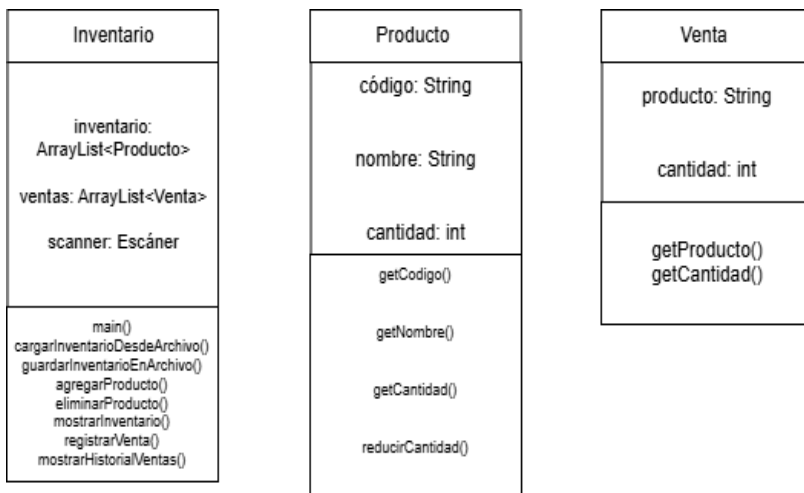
Inventario

inventario: ArrayList<Producto>

ventas: ArrayList<Venta>

scanner: Escáner

main()
cargarInventarioDesdeArchivo()
guardarInventarioEnArchivo()
agregarProducto()
eliminarProducto()
mostrarInventario()
registrarVenta()
mostrarHistorialVentas()

Producto

código: String

nombre: String

cantidad: int

getCodigo()

getNombre()

getCantidad()

reducirCantidad()

Venta

producto: String

cantidad: int

getProducto()
getCantidad()